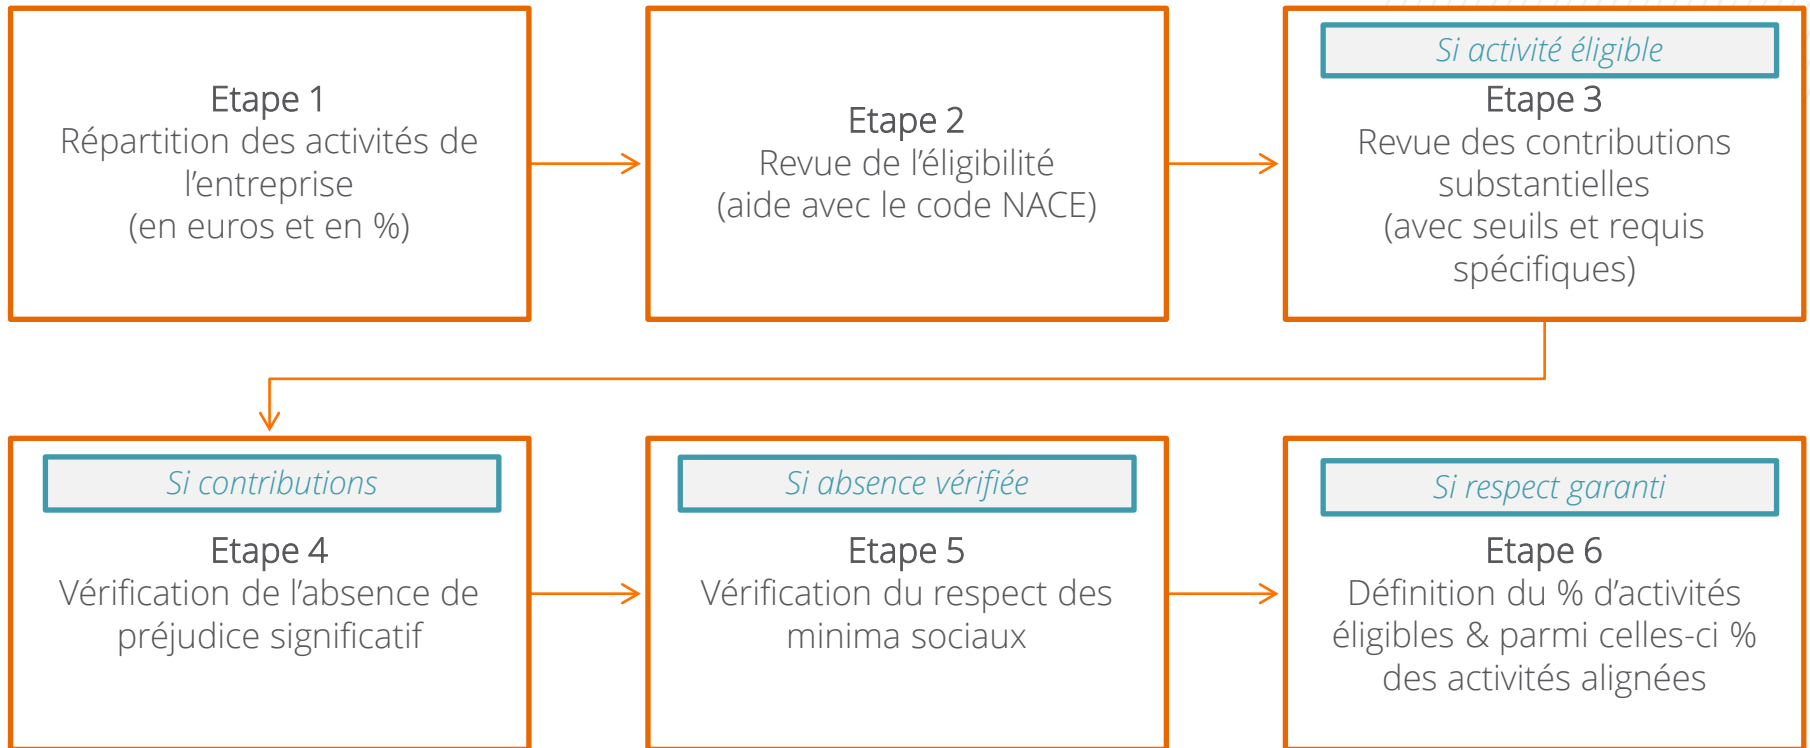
Etape 1
Répartition des activités de l'entreprise
(en euros et en %)

Etape 2
Revue de l'éligibilité
(aide avec le code NACE)

Si activité éligible

Etape 3
Revue des contributions substantielles
(avec seuils et requis spécifiques)

Si contributions

Etape 4
Vérification de l'absence de préjudice significatif

Si absence vérifiée

Etape 5
Vérification du respect des minima sociaux

Si respect garanti

Etape 6
Définition du % d'activités éligibles & parmi celles-ci % des activités alignées